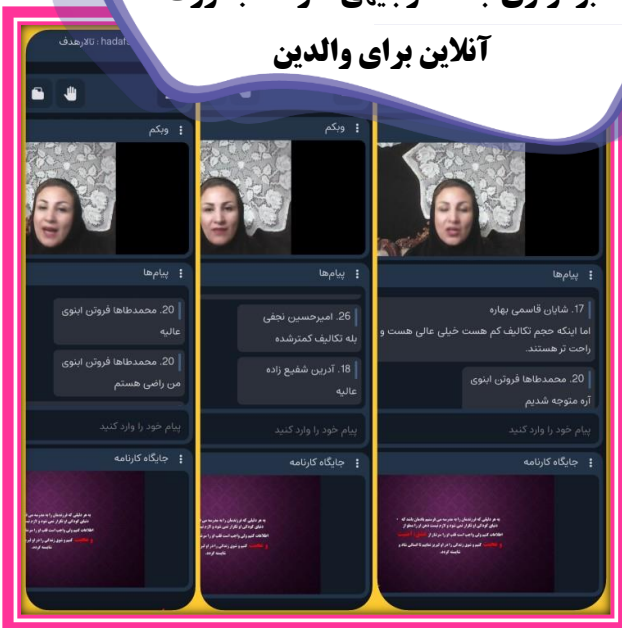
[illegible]
آنلاین برای والدین

hadaf : تالارهدف

وبکم

پیام‌ها

20. محمدطاها فروتن ابنوی
عالیه

20. محمدطاها فروتن ابنوی
من راضی هستم

پیام خود را وارد کنید

جایگاه کارنامه

وبکم

پیام‌ها

26. امیرحسین نجفی
بله تکالیف کمترشده

18. آدرین شفیع زاده
عالیه

پیام خود را وارد کنید

جایگاه کارنامه

وبکم

پیام‌ها

17. شایان قاسمی بهاره
اما اینکه حجم تکالیف کم هست خیلی عالی هست و راحت تر هستند.

20. محمدطاها فروتن ابنوی
آره متوجه شدیم

پیام خود را وارد کنید

جایگاه کارنامه